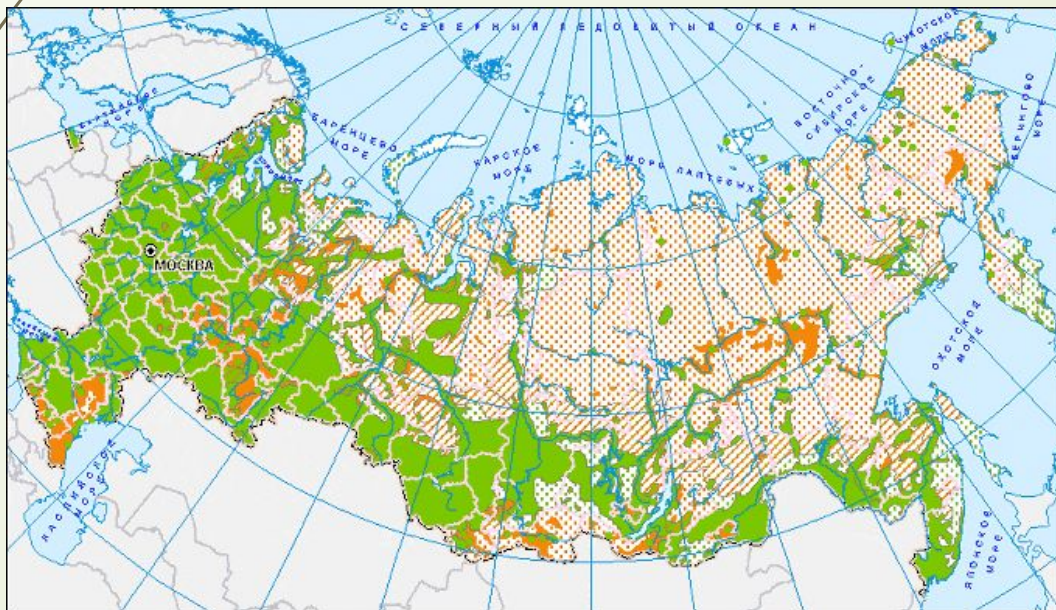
СЕВЕРНЫЙ ЛЕДОВИТЫЙ ОКЕАН

ЧУКОТСКОЕ МОРЕ

ВОСТОЧНО-СИБИРСКОЕ МОРЕ

БЕРИНГОВО МОРЕ

БАРЕНЦЕВО МОРЕ

КАРСКОЕ МОРЕ

МОРЕ ЛАПТЕВЫХ

БАЛТИЙСКОЕ МОРЕ

БЕЛОЕ МОРЕ

МОСКВА

ОХОТСКОЕ МОРЕ

ЧЕРНОЕ МОРЕ

КАСПИЙСКОЕ МОРЕ

ЯПОНСКОЕ МОРЕ